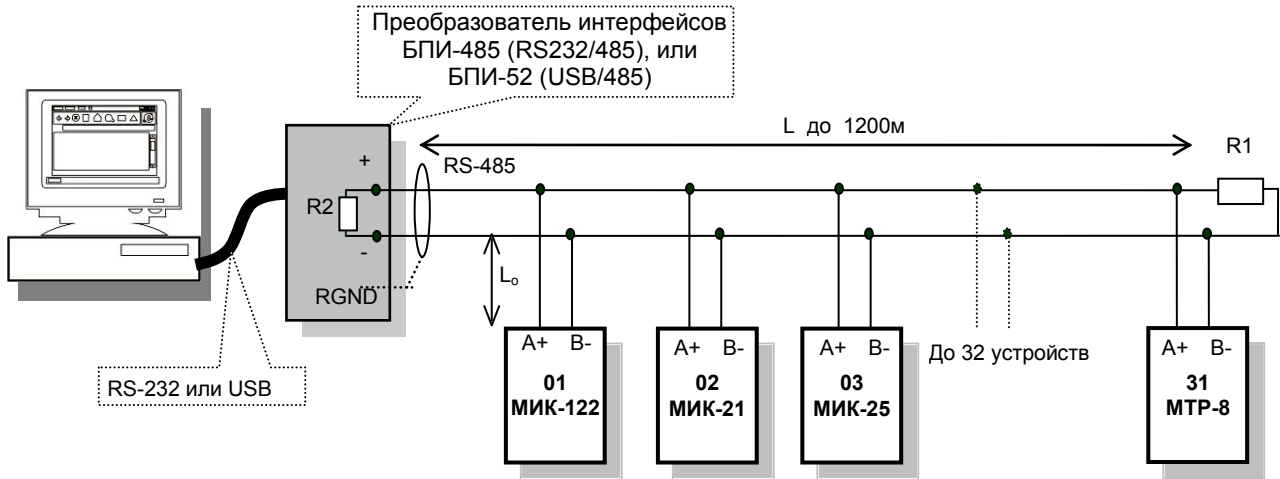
Преобразователь интерфейсов БПИ-485 (RS232/485), или БПИ-52 (USB/485)

L до 1200м

R1

+

RS-485

R2

-

RGND

$L_o$

A+ B-
01
МИК-122

A+ B-
02
МИК-21

A+ B-
03
МИК-25

До 32 устройств

A+ B-
31
МТР-8

RS-232 или USB